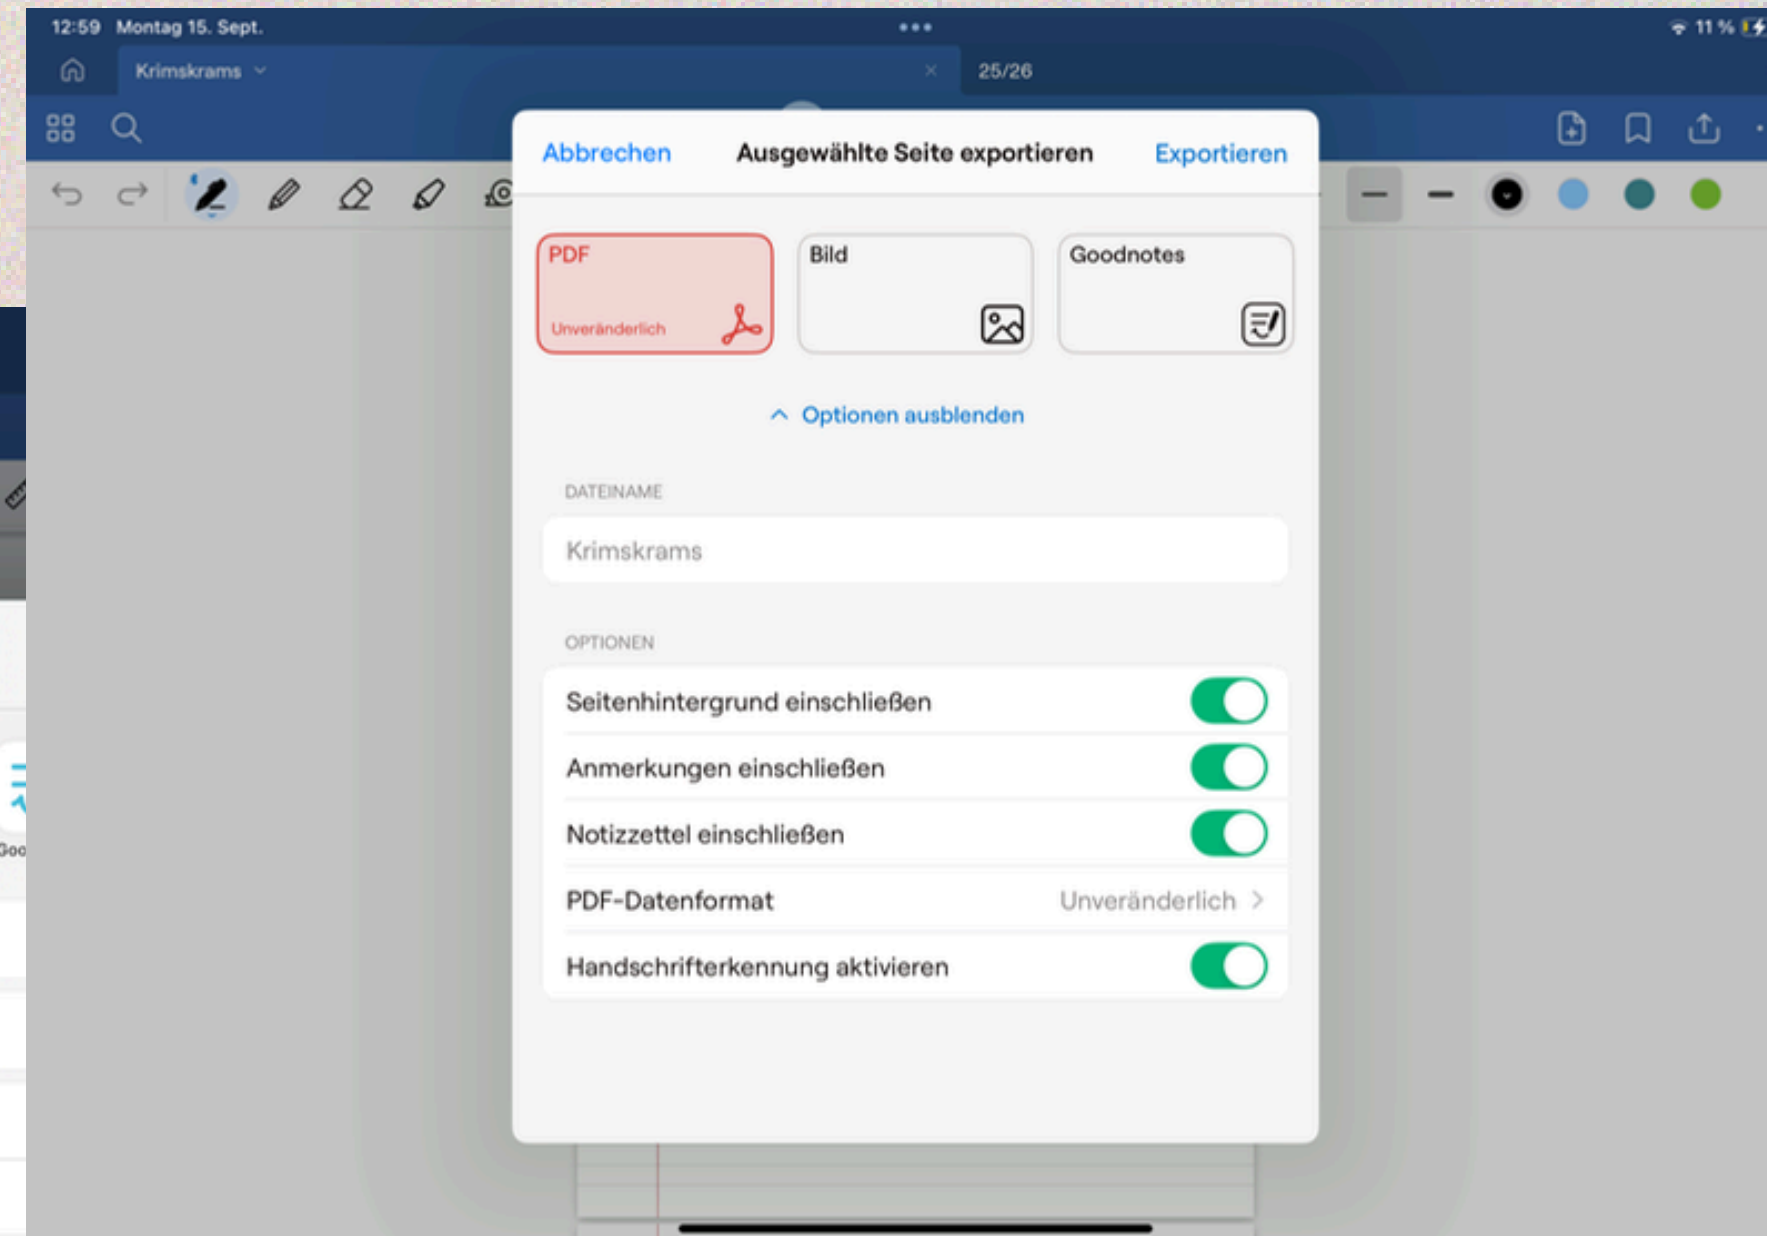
12:59 Montag 15. Sept.
11 %

Krimskrams
25/26

Abbrechen
Ausgewählte Seite exportieren
Exportieren

PDF
Unveränderlich

Bild

Goodnotes

Optionen ausblenden

DATEINAME

Krimskrams

OPTIONEN

Seitenhintergrund einschließen

Anmerkungen einschließen

Notizzettel einschließen

PDF-Datenformat Unveränderlich

Handschrifterkennung aktivieren

Goo